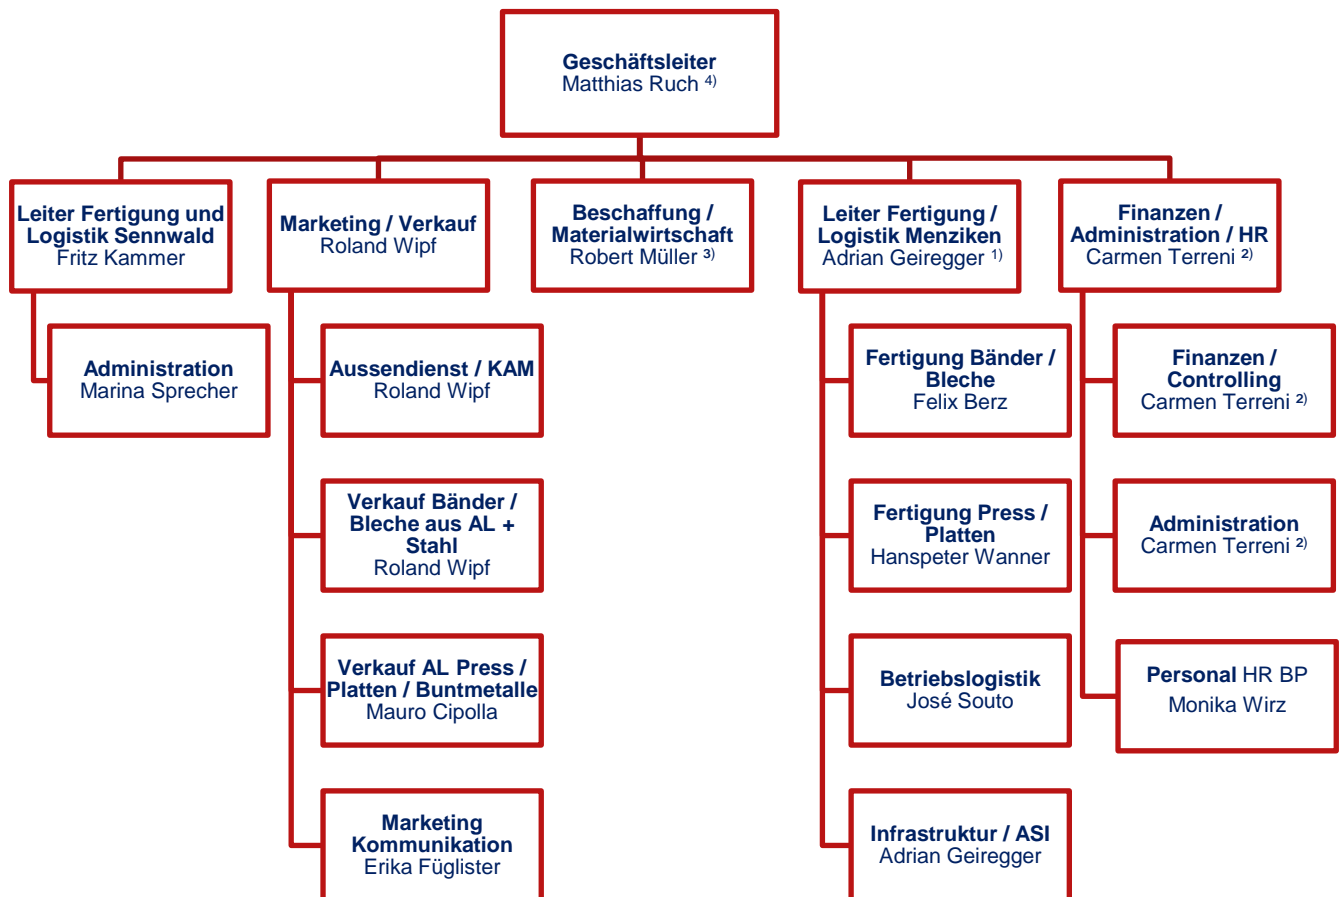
Geschäftsleiter
Matthias Ruch $^{4)}$

Leiter Fertigung und Logistik Sennwald
Fritz Kammer

Administration
Marina Sprecher

Marketing / Verkauf
Roland Wipf

Aussendienst / KAM
Roland Wipf

Verkauf Bänder / Bleche aus AL + Stahl
Roland Wipf

Verkauf AL Press / Platten / Buntmetalle
Mauro Cipolla

Marketing Kommunikation
Erika Füglister

Beschaffung / Materialwirtschaft
Robert Müller $^{3)}$

Leiter Fertigung / Logistik Menziken
Adrian Geiregger $^{1)}$

Fertigung Bänder / Bleche
Felix Berz

Fertigung Press / Platten
Hanspeter Wanner

Betriebslogistik
José Souto

Infrastruktur / ASI
Adrian Geiregger

Finanzen / Administration / HR
Carmen Terreni $^{2)}$

Finanzen / Controlling
Carmen Terreni $^{2)}$

Administration
Carmen Terreni $^{2)}$

Personal HR BP
Monika Wirz